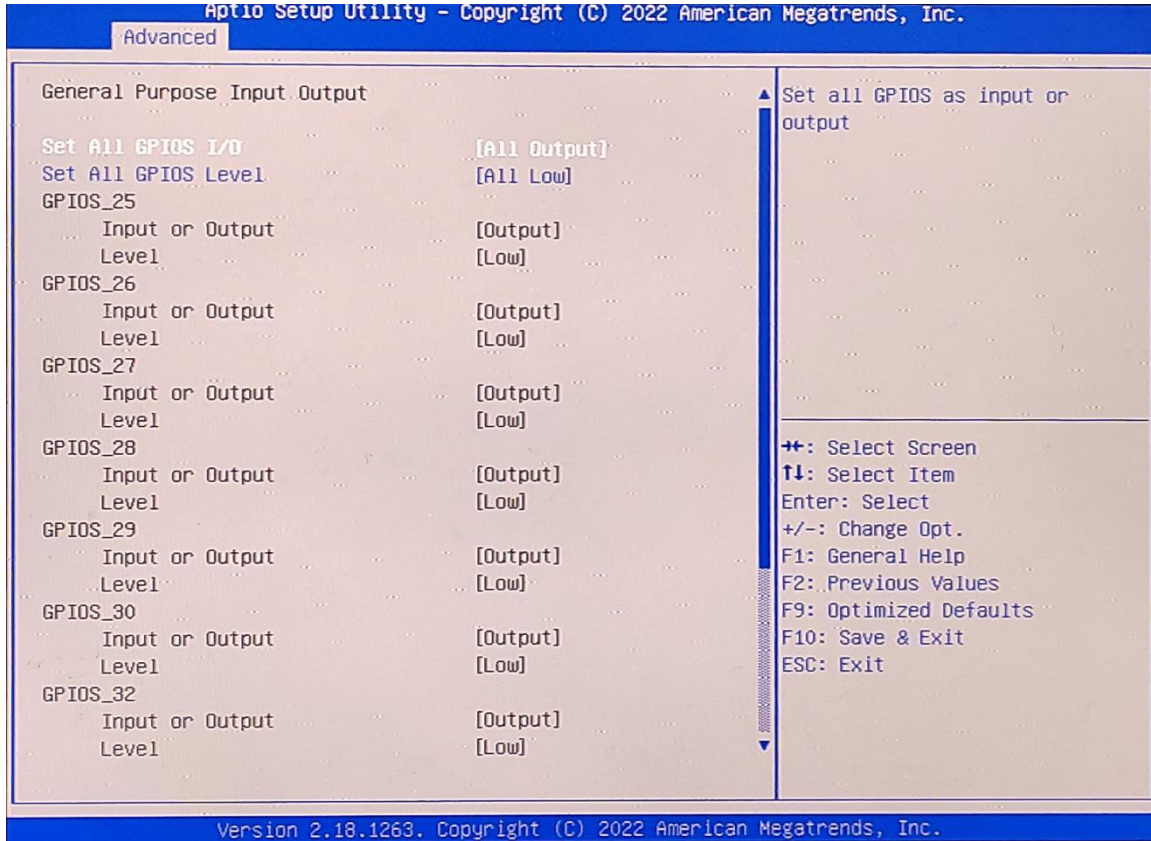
Aptio Setup Utility – Copyright (C) 2022 American Megatrends, Inc.
Advanced

General Purpose Input Output

Set All GPIOS I/O [All Output]
Set All GPIOS Level [All Low]
GPIOS_25
Input or Output [Output]
Level [Low]
GPIOS_26
Input or Output [Output]
Level [Low]
GPIOS_27
Input or Output [Output]
Level [Low]
GPIOS_28
Input or Output [Output]
Level [Low]
GPIOS_29
Input or Output [Output]
Level [Low]
GPIOS_30
Input or Output [Output]
Level [Low]
GPIOS_32
Input or Output [Output]
Level [Low]

Set all GPIOS as input or output

→←: Select Screen
↑↓: Select Item
Enter: Select
+/–: Change Opt.
F1: General Help
F2: Previous Values
F9: Optimized Defaults
F10: Save & Exit
ESC: Exit

Version 2.18.1263. Copyright (C) 2022 American Megatrends, Inc.